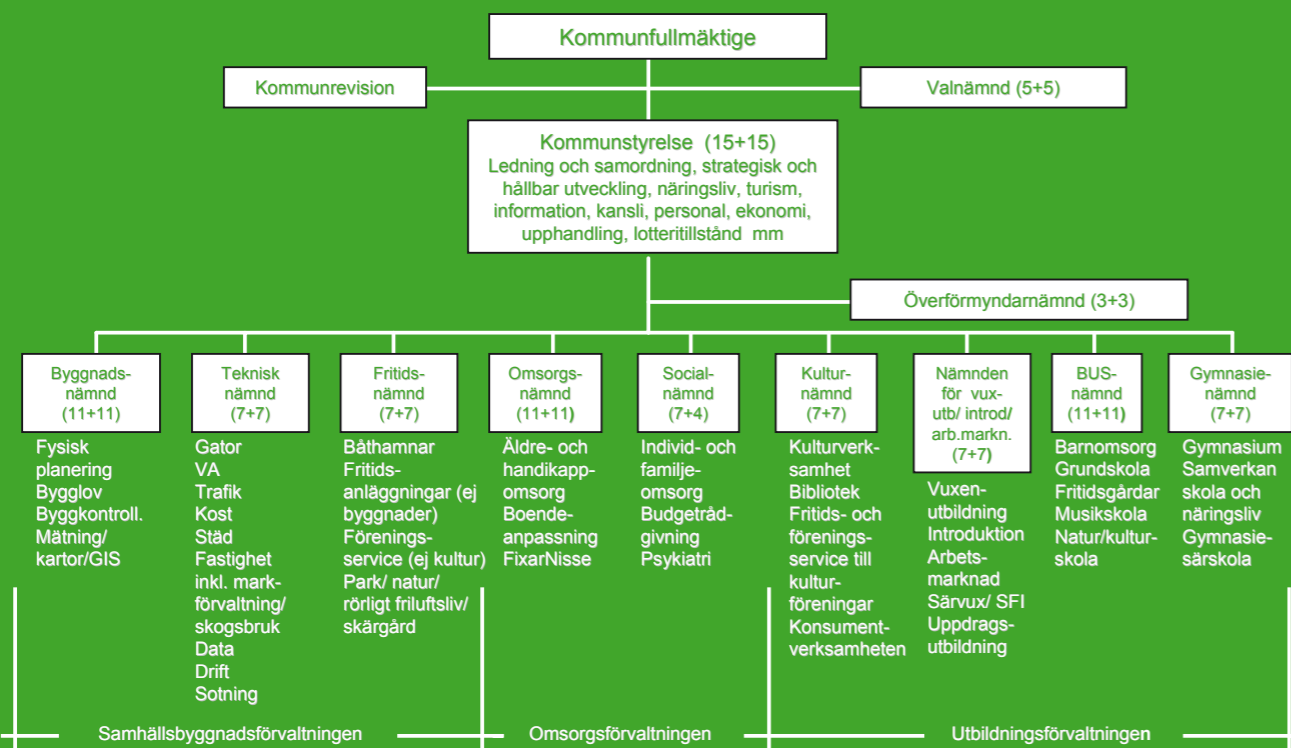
Kommunfullmäktige

Kommunrevision

Valnämnd (5+5)

Kommunstyrelse (15+15)
Ledning och samordning, strategisk och hållbar utveckling, näringsliv, turism, information, kansli, personal, ekonomi, upphandling, lotteritillstånd mm

Överförmyndarnämnd (3+3)

Byggnadsnämnd (11+11)
Fysisk planering
Bygglov
Byggkontroll.
Mätning/ kartor/GIS

Teknisk nämnd (7+7)
Gator
VA
Trafik
Kost
Städ
Fastighet inkl. markförvaltning/ skogsbruk
Data
Drift
Sotning

Fritidsnämnd (7+7)
Båthamnar
Fritidsanläggningar (ej byggnader)
Föreningsservice (ej kultur)
Park/ natur/ rörligt friluftsliv/ skärgård

Omsorgsnämnd (11+11)
Äldre- och handikappomsorg
Boendeanpassning
FixarNisse

Socialnämnd (7+4)
Individ- och familjeomsorg
Budgetrådgivning
Psykiatri

Kulturnämnd (7+7)
Kulturverksamhet
Bibliotek
Fritids- och föreningsservice till kulturföreningar
Konsumentverksamheten

Nämnden för vuxutb/ introd/ arb.markn. (7+7)
Vuxenutbildning
Introduktion
Arbetsmarknad
Särvux/ SFI
Uppdragsutbildning

BUS-nämnd (11+11)
Barnomsorg
Grundskola
Fritidsgårdar
Musikskola
Natur/kulturskola

Gymnasienämnd (7+7)
Gymnasium
Samverkan skola och näringsliv
Gymnasiesärskola

Samhällsbyggnadsförvaltningen

Omsorgsförvaltningen

Utbildningsförvaltningen